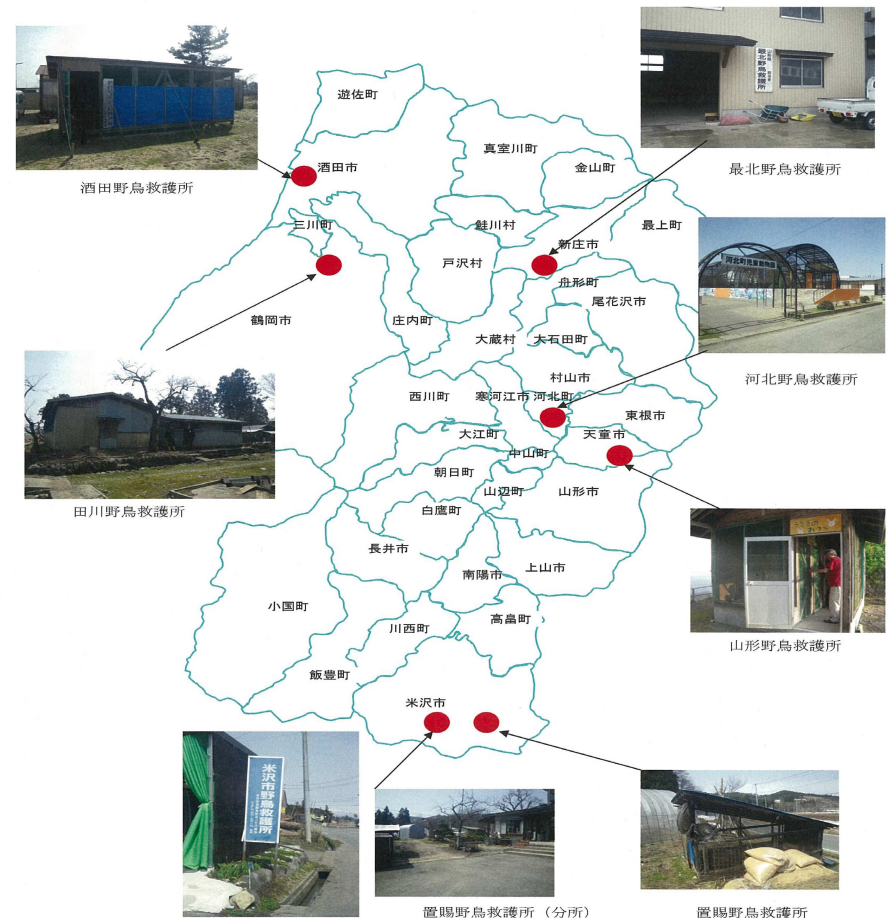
酒田野鳥救護所

最北野鳥救護所

遊佐町

酒田市

真室川町

金山町

最上町

鮭川村

新庄市

三川町

戸沢村

舟形町

尾花沢市

鶴岡市

庄内町

大蔵村

大石田町

河北野鳥救護所

村山市

西川町

寒河江市

河北町

東根市

大江町

天童市

中山町

朝日町

山辺町

山形市

田川野鳥救護所

白鷹町

長井市

南陽市

上山市

小国町

川西町

高畠町

山形野鳥救護所

飯豊町

米沢市

米沢市野鳥救護所

置賜野鳥救護所（分所）

置賜野鳥救護所